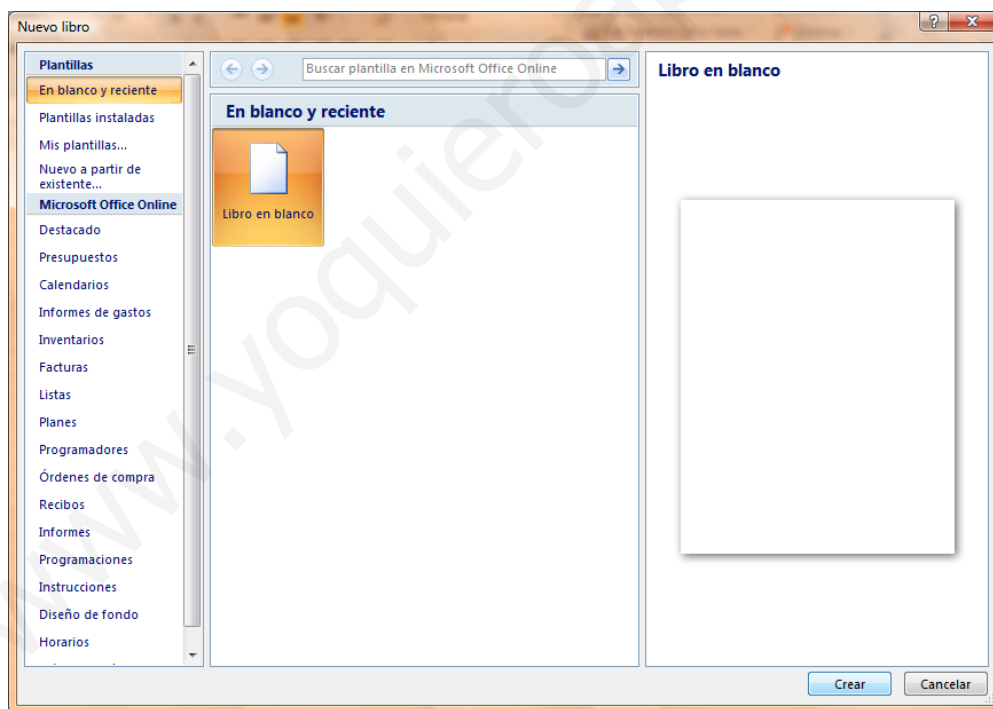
Nuevo libro

Plantillas
En blanco y reciente
Plantillas instaladas
Mis plantillas...
Nuevo a partir de existente...
Microsoft Office Online
Destacado
Presupuestos
Calendarios
Informes de gastos
Inventarios
Facturas
Listas
Planes
Programadores
Órdenes de compra
Recibos
Informes
Programaciones
Instrucciones
Diseño de fondo
Horarios

Buscar plantilla en Microsoft Office Online

En blanco y reciente

Libro en blanco

Libro en blanco

Crear
Cancelar

www.yoquierooro